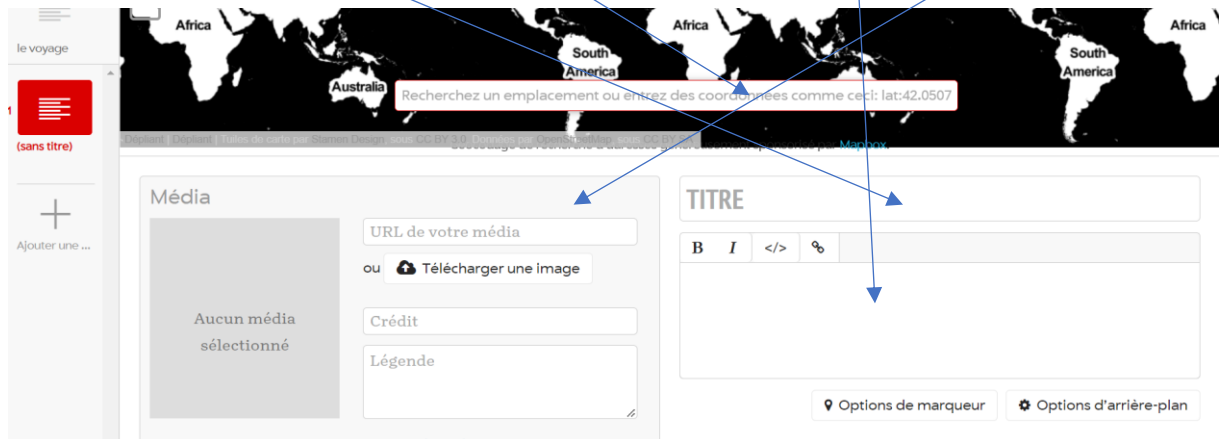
le voyage

1

(sans titre)

Ajouter une ...

Africa

Africa

Africa

South America

South America

Australia

Recherchez un emplacement ou entrez des coordonnées comme ceci: lat:42.0507

Dépliant | Dépliant | Tuiles de carte par Stamen Design , sous CC BY 3.0 . Données par OpenStreetMap , sous CC BY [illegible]

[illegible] Mapbox

Média

URL de votre média

ou Télécharger une image

Aucun média sélectionné

Crédit

Légende

TITRE

B I </>

Options de marqueur

Options d'arrière-plan